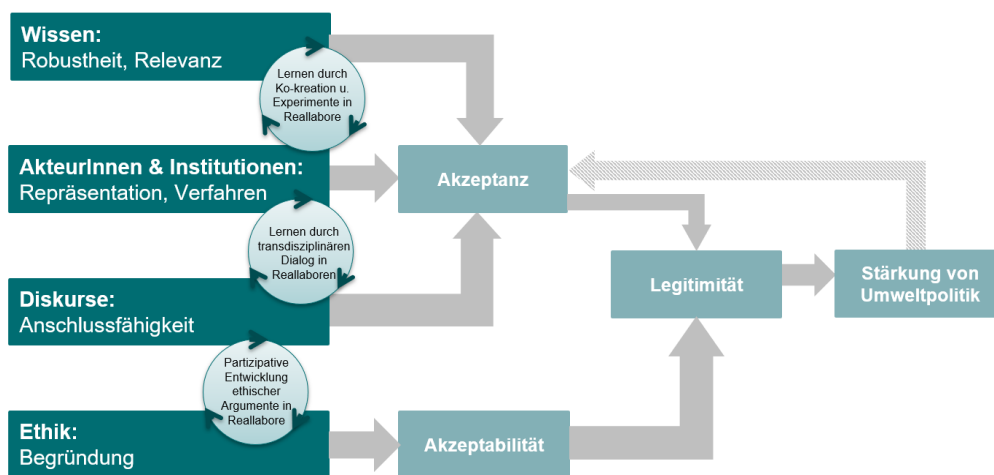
Wissen:
Robustheit, Relevanz

Lernen durch Ko-kreation u. Experimente in Reallabore

AkteurInnen & Institutionen:
Repräsentation, Verfahren

Lernen durch transdisziplinären Dialog in Reallaboren

Diskurse:
Anschlussfähigkeit

Partizipative Entwicklung ethischer Argumente in Reallabore

Ethik:
Begründung

Akzeptanz

Legitimität

Stärkung von Umweltpolitik

Akzeptabilität